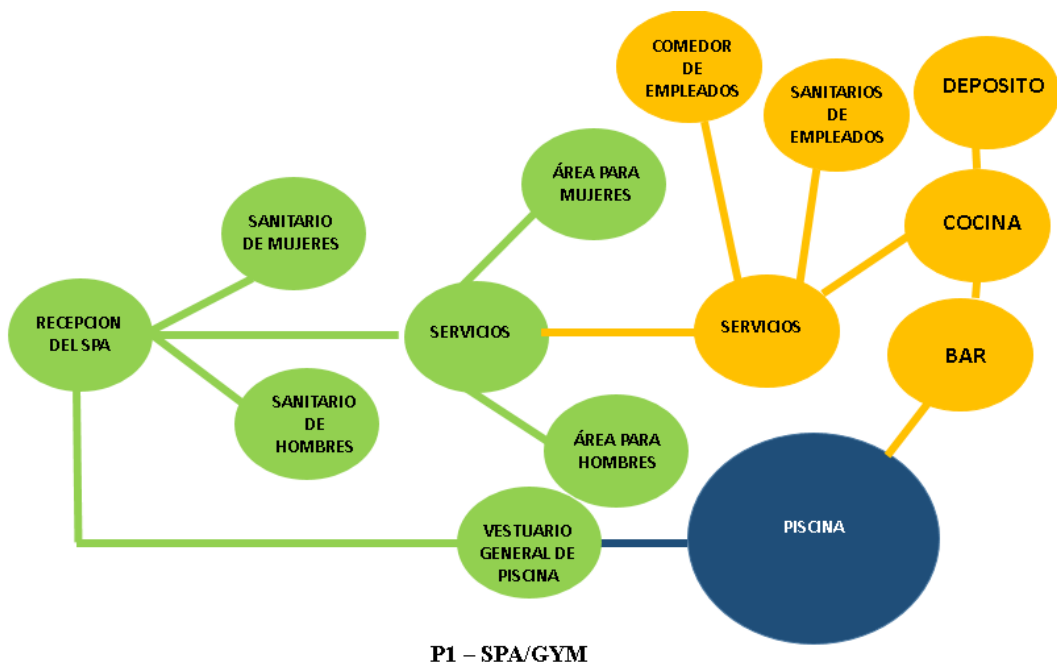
COMEDOR DE EMPLEADOS

SANITARIOS DE EMPLEADOS

DEPOSITO

COCINA

ÁREA PARA MUJERES

SANITARIO DE MUJERES

RECEPCION DEL SPA

SERVICIOS

SERVICIOS

BAR

SANITARIO DE HOMBRES

ÁREA PARA HOMBRES

PISCINA

VESTUARIO GENERAL DE PISCINA

P1 – SPA/GYM